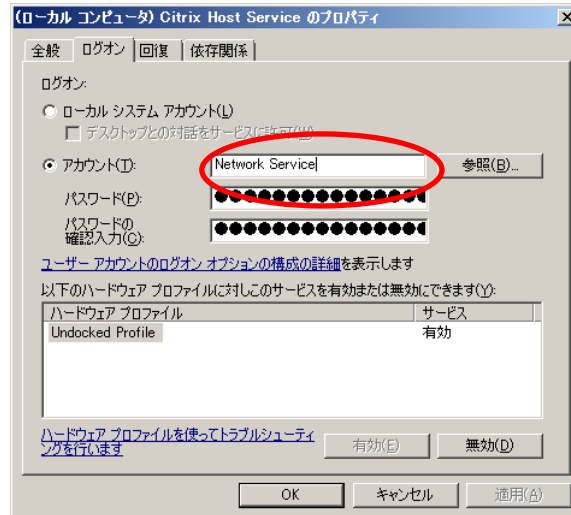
(ローカル コンピュータ) Citrix Host Service のプロパティ

全般 | ログオン | 回復 | 依存関係

ログオン:

ローカル システム アカウント(L)

デスクトップとの対話をサービスに許可(W)

アカウント(T): Network Service 参照(B)...

パスワード(P): ●●●●●●●●●●●●●●●

パスワードの確認入力(C): ●●●●●●●●●●●●●●●

ユーザー アカウントのログオン オプションの構成の詳細を表示します

以下のハードウェア プロファイルに対しこのサービスを有効または無効にできます(Y):

| ハードウェア プロファイル | サービス |
|---|---|
| Undocked Profile | 有効 |

ハードウェア プロファイルを使ってトラブルシューティングを行います

有効(E) 無効(D)

OK キャンセル 適用(A)